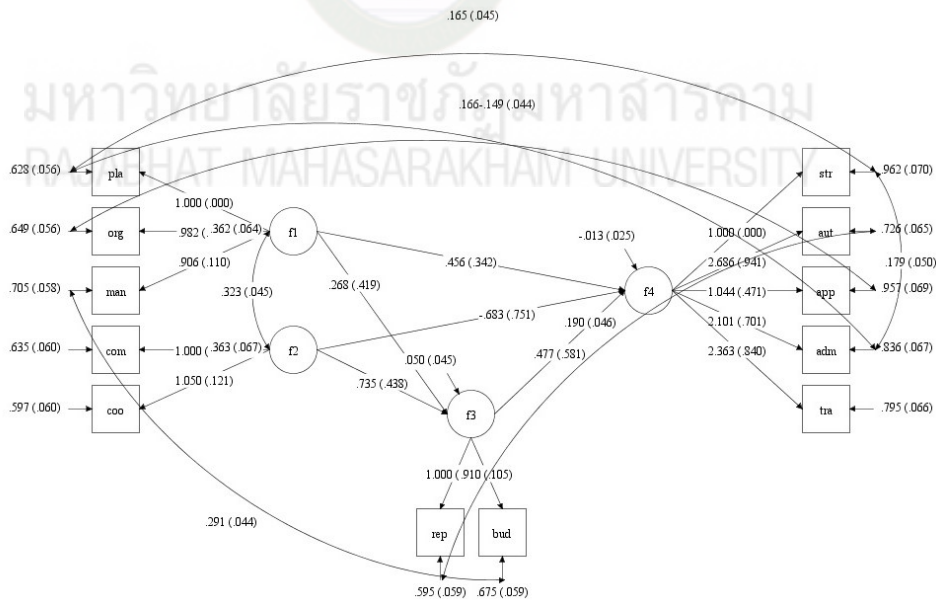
มหาวิทยาลัยราชภัฏมหาสารคาม
RAJABHAT MAHASARAKHAM UNIVERSITY

.165 (.045)

.166-.149 (.044)

.628 (.056) pla
.649 (.056) org
.705 (.058) man
.635 (.060) com
.597 (.060) coo

1.000 (.000)
.982 (.362 (.064)
.906 (.110)
.323 (.045)
1.000 (.363 (.067)
1.050 (.121)

f1
f2
f3
f4

.456 (.342)
.268 (.419)
-.683 (.751)
.050 (.045)
.735 (.438)
.190 (.046)
.477 (.581)
-.013 (.025)

1.000 (.910 (.105)
rep
bud
.291 (.044)
.595 (.059) .675 (.059)

1.000 (.000)
2.686 (.941)
1.044 (.471)
2.101 (.701)
2.363 (.840)

str .962 (.070)
aut .726 (.065)
app .957 (.069)
adm .836 (.067)
tra .795 (.066)
.179 (.050)